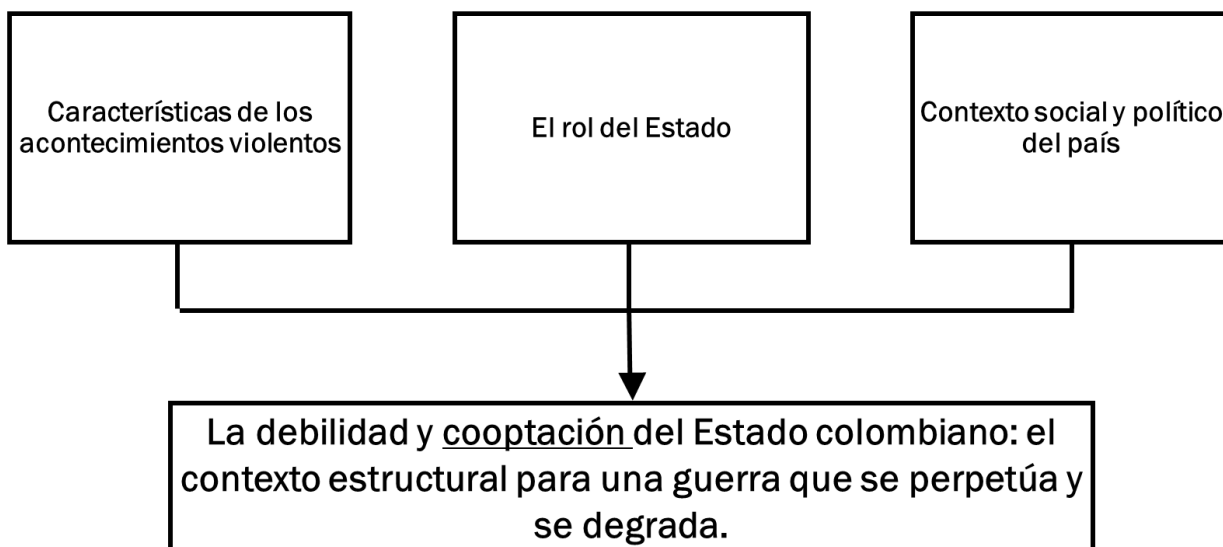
Características de los acontecimientos violentos

El rol del Estado

Contexto social y político del país

La debilidad y cooptación del Estado colombiano: el contexto estructural para una guerra que se perpetúa y se degrada.